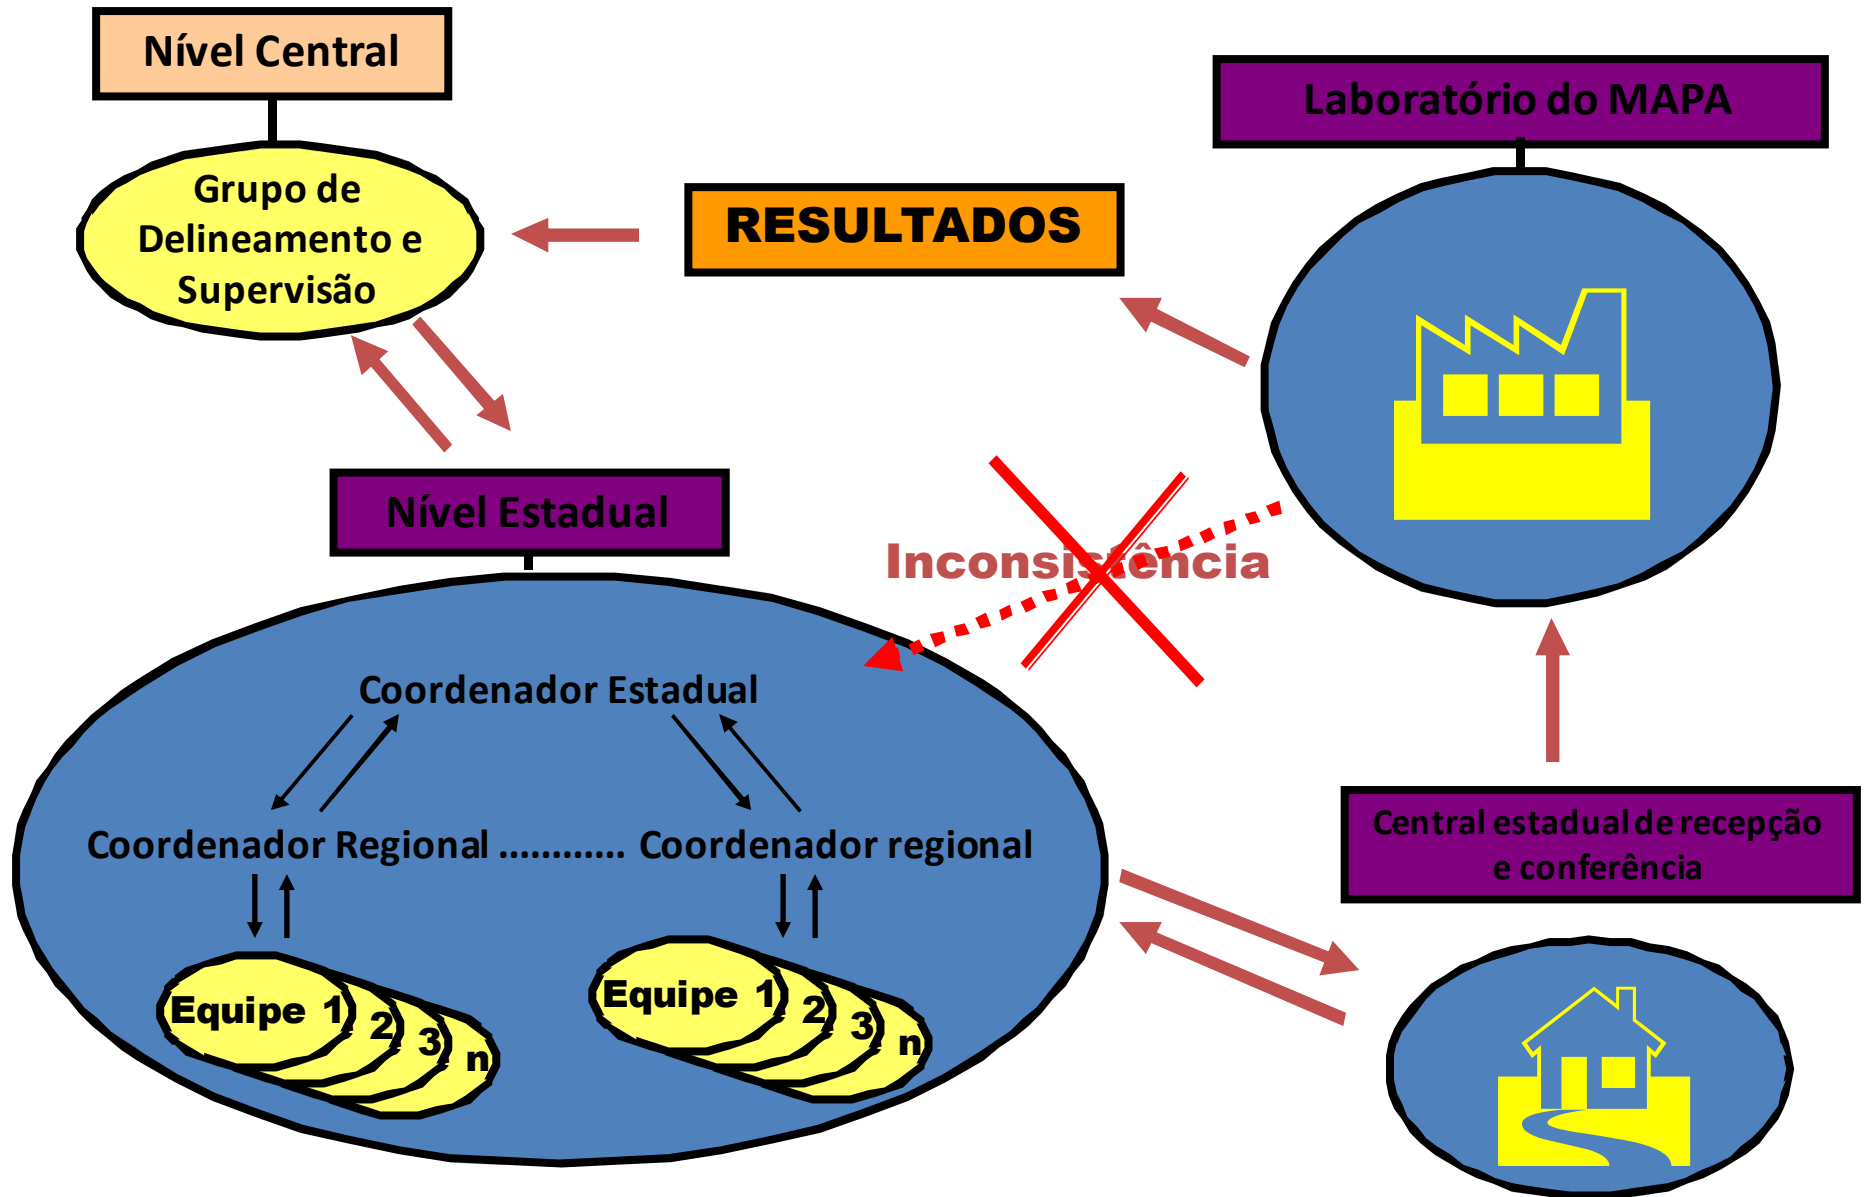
Nível Central

Grupo de Delineamento e Supervisão

RESULTADOS

Laboratório do MAPA

Nível Estadual

Inconsistência

Coordenador Estadual

Coordenador Regional ............ Coordenador regional

Equipe 1 2 3 n

Equipe 1 2 3 n

Central estadual de recepção e conferência